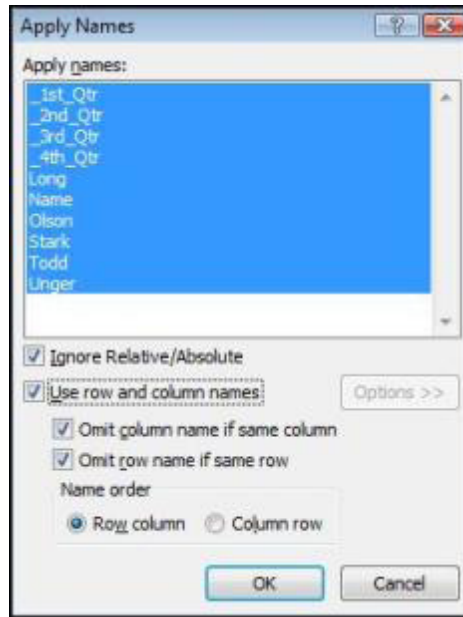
Apply Names

?

Apply names:

_1st_Qtr
_2nd_Qtr
_3rd_Qtr
_4th_Qtr
Long
Name
Olson
Stark
Todd
Unger

Ignore Relative/Absolute

Use row and column names

Options >>

Omit column name if same column

Omit row name if same row

Name order

Row column

Column row

OK

Cancel